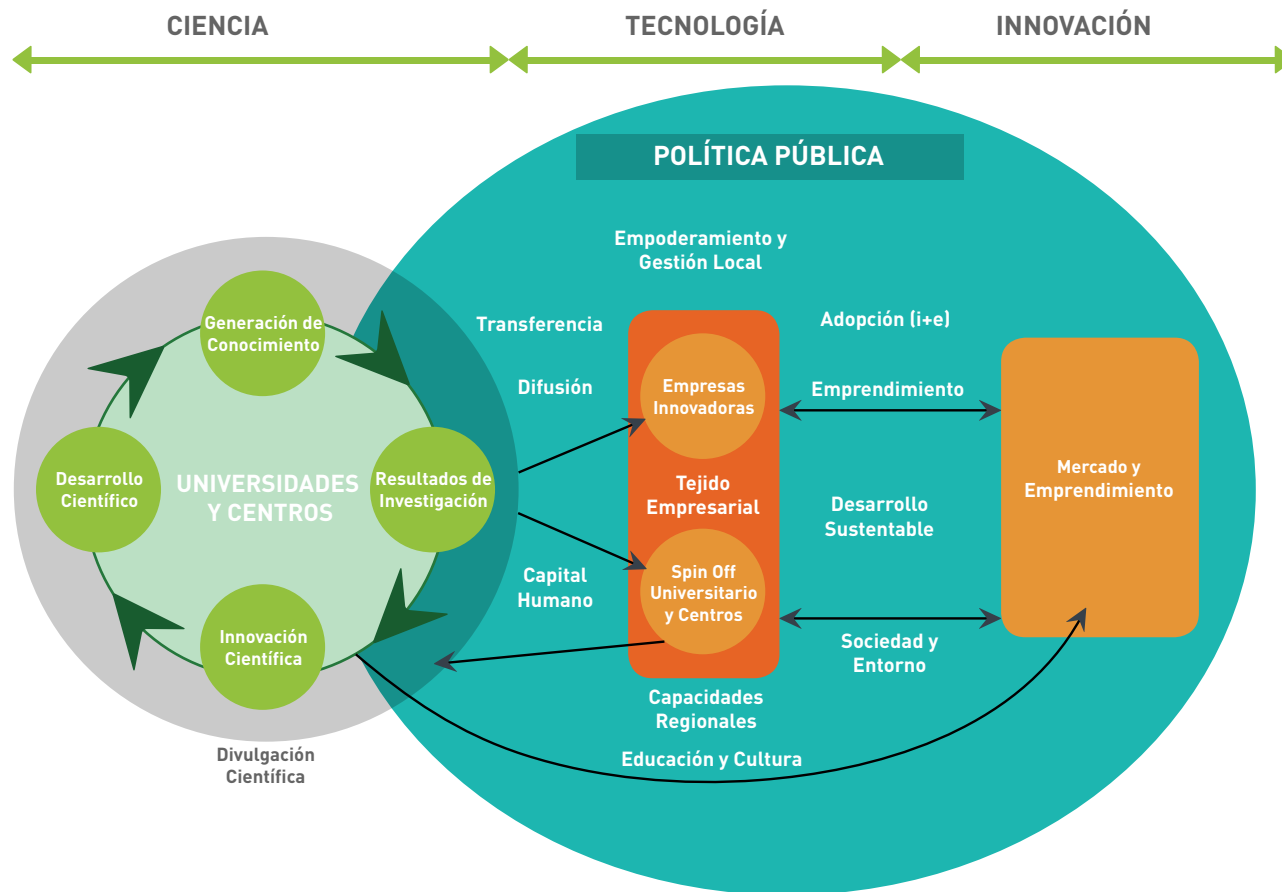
CIENCIA

TECNOLOGÍA

INNOVACIÓN

POLÍTICA PÚBLICA

Empoderamiento y Gestión Local

Transferencia

Adopción (i+e)

Difusión

Generación de Conocimiento

Desarrollo Científico

UNIVERSIDADES Y CENTROS

Resultados de Investigación

Innovación Científica

Empresas Innovadoras

Tejido Empresarial

Spin Off Universitario y Centros

Emprendimiento

Mercado y Emprendimiento

Desarrollo Sustentable

Capital Humano

Sociedad y Entorno

Capacidades Regionales

Educación y Cultura

Divulgación Científica